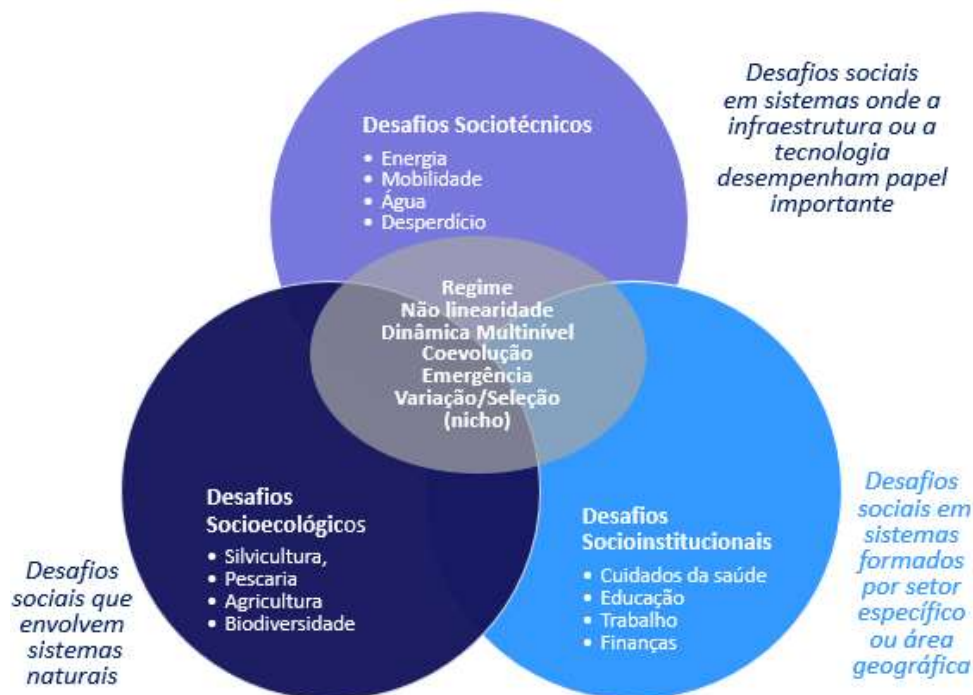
Desafios sociais em sistemas onde a infraestrutura ou a tecnologia desempenham papel importante

Desafios Sociotécnicos
• Energia
• Mobilidade
• Água
• Desperdício

Regime
Não linearidade
Dinâmica Multinível
Coevolução
Emergência
Variação/Seleção
(nicho)

Desafios Socioecológicos
• Silvicultura,
• Pescaria
• Agricultura
• Biodiversidade

Desafios sociais que envolvem sistemas naturais

Desafios Socioinstitucionais
• Cuidados da saúde
• Educação
• Trabalho
• Finanças

Desafios sociais em sistemas formados por setor específico ou área geográfica